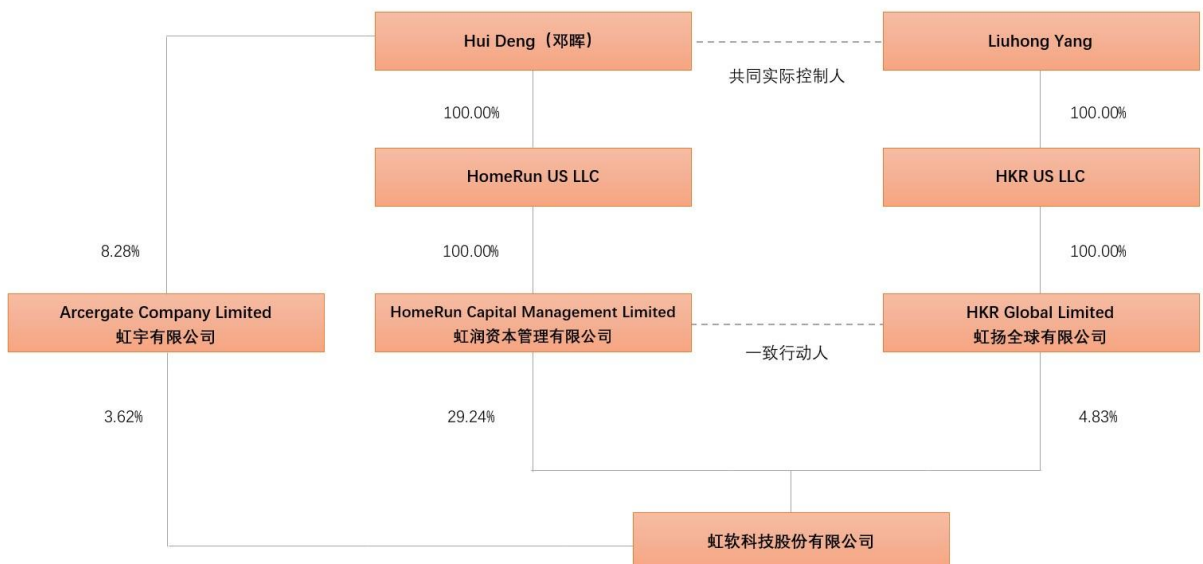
Hui Deng（邓晖）

Liuhong Yang

共同实际控制人

100.00%

100.00%

HomeRun US LLC

HKR US LLC

8.28%

100.00%

100.00%

Arcergate Company Limited
虹宇有限公司

HomeRun Capital Management Limited
虹润资本管理有限公司

HKR Global Limited
虹扬全球有限公司

一致行动人

3.62%

29.24%

4.83%

虹软科技股份有限公司